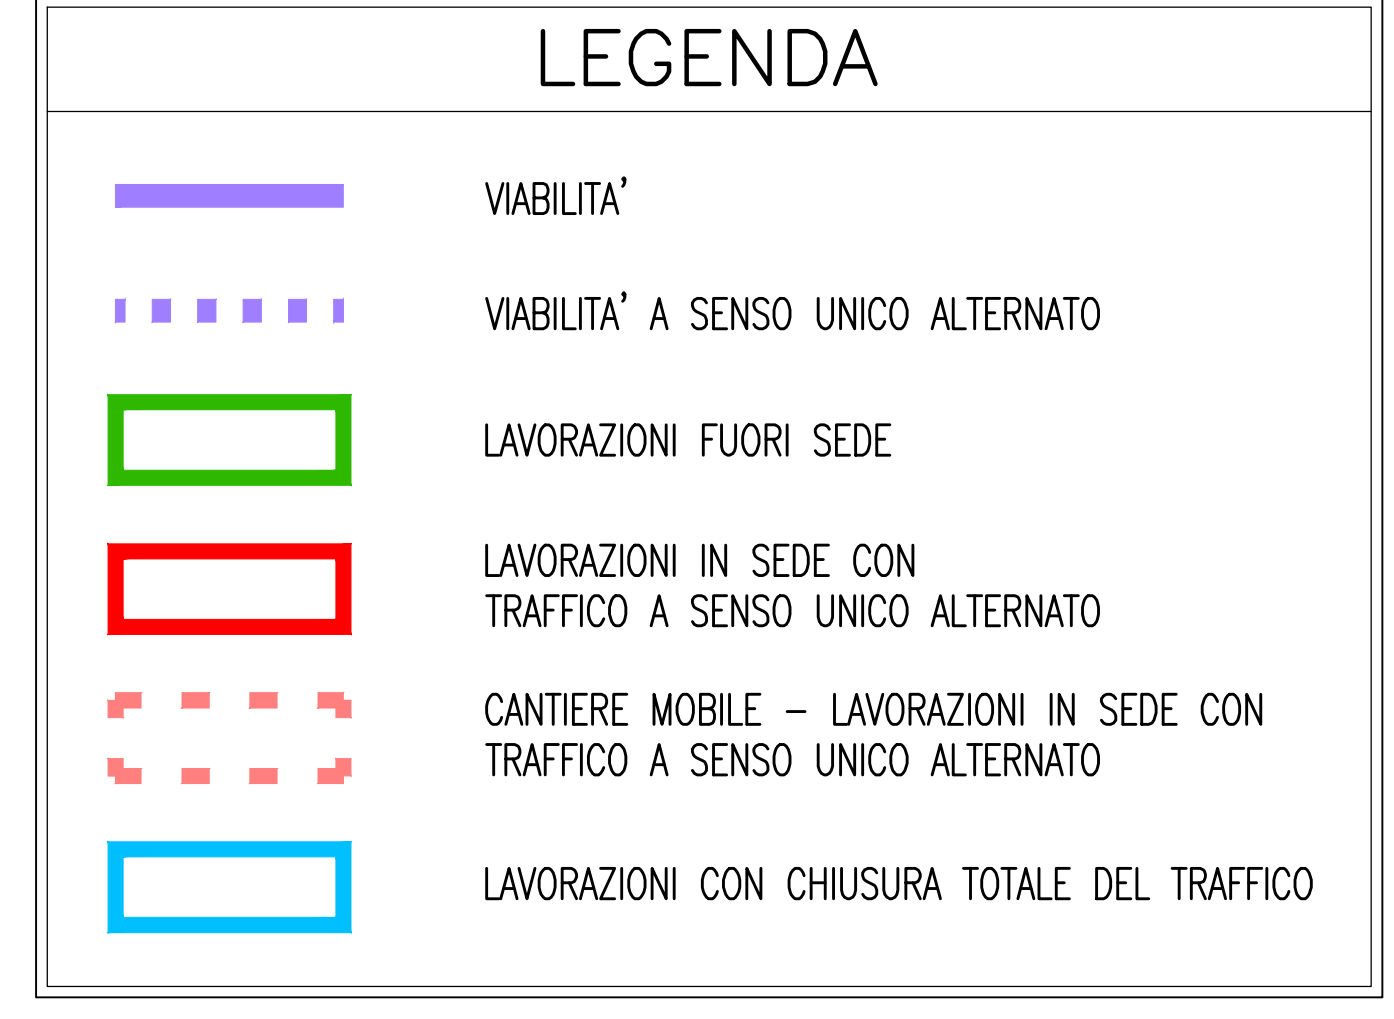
LEGENDA

VIABILITA'

VIABILITA' A SENSO UNICO ALTERNATO

LAVORAZIONI FUORI SEDE

LAVORAZIONI IN SEDE CON TRAFFICO A SENSO UNICO ALTERNATO

CANTIERE MOBILE – LAVORAZIONI IN SEDE CON TRAFFICO A SENSO UNICO ALTERNATO

LAVORAZIONI CON CHIUSURA TOTALE DEL TRAFFICO